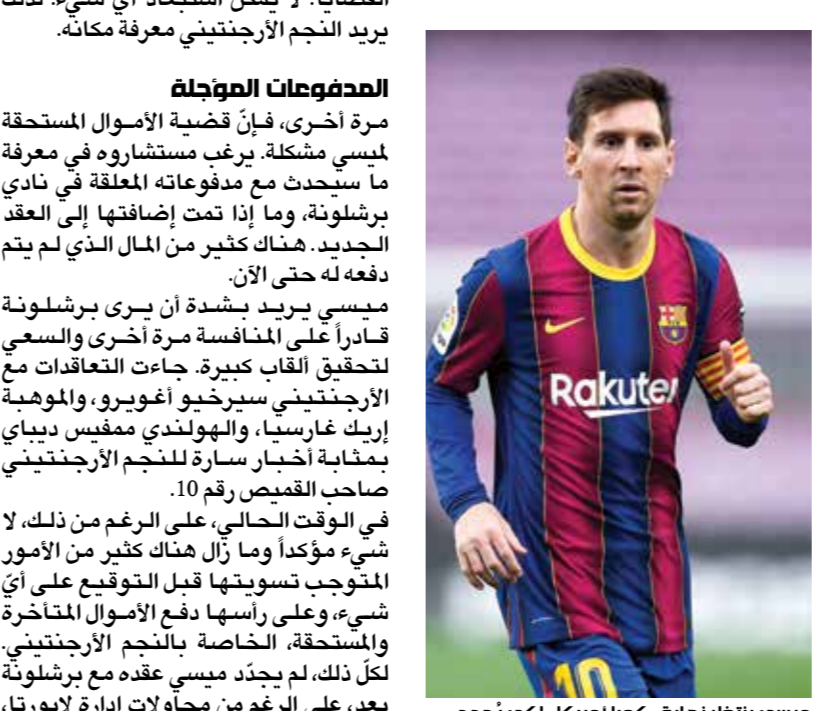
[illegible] لا يمكن استبعاد أي شيء. لذلك يريد النجم الأرجنتيني معرفة مكانه.

المدفوعات المؤجلة

مرة أخرى، فإنّ قضية الأموال المستحقة لميسي مشكلة. يرغب مستشاروه في معرفة ما سيحدث مع مدفوعاته المعلقة في نادي برشلونة، وما إذا تمت إضافتها إلى العقد الجديد. هناك كثير من المال الذي لم يتم دفعه له حتى الآن.

ميسي يريد بشدة أن يرى برشلونة قادراً على المنافسة مرة أخرى والسعي لتحقيق ألقاب كبيرة. جاءت التعاقدات مع الأرجنتيني سيرخيو أغويرو، والموهبة إريك غارسيا، والهولندي ممفيس ديباي بمثابة أخبار سارة للنجم الأرجنتيني صاحب القميص رقم 10.

في الوقت الحالي، على الرغم من ذلك، لا شيء مؤكداً وما زال هناك كثير من الأمور المتوجب تسويتها قبل التوقيع على أيّ شيء، وعلى رأسها دفع الأموال المتأخرة والمستحقة، الخاصة بالنجم الأرجنتيني. لكلّ ذلك، لم يجدّد ميسي عقده مع برشلونة بعد، على الرغم من محاولات إدارة لابورتا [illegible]

Rakuten

10

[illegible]